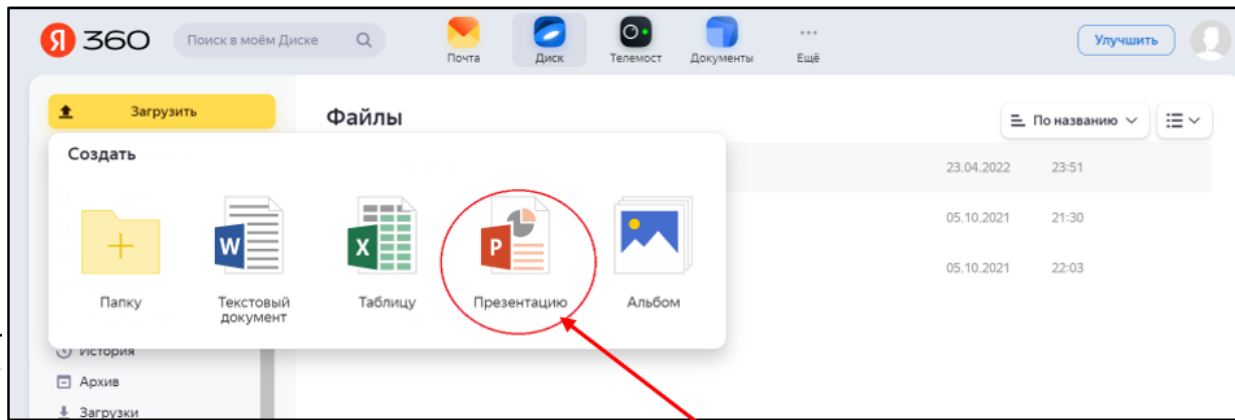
Я 360

Поиск в моём Диске

Почта

Диск

Телемост

Документы

Ещё

Улучшить

Загрузить

Файлы

По названию

Создать

W

X

P

Папку

Текстовый документ

Таблицу

Презентацию

Альбом

23.04.2022 23:51

05.10.2021 21:30

05.10.2021 22:03

История

Архив

Загрузки